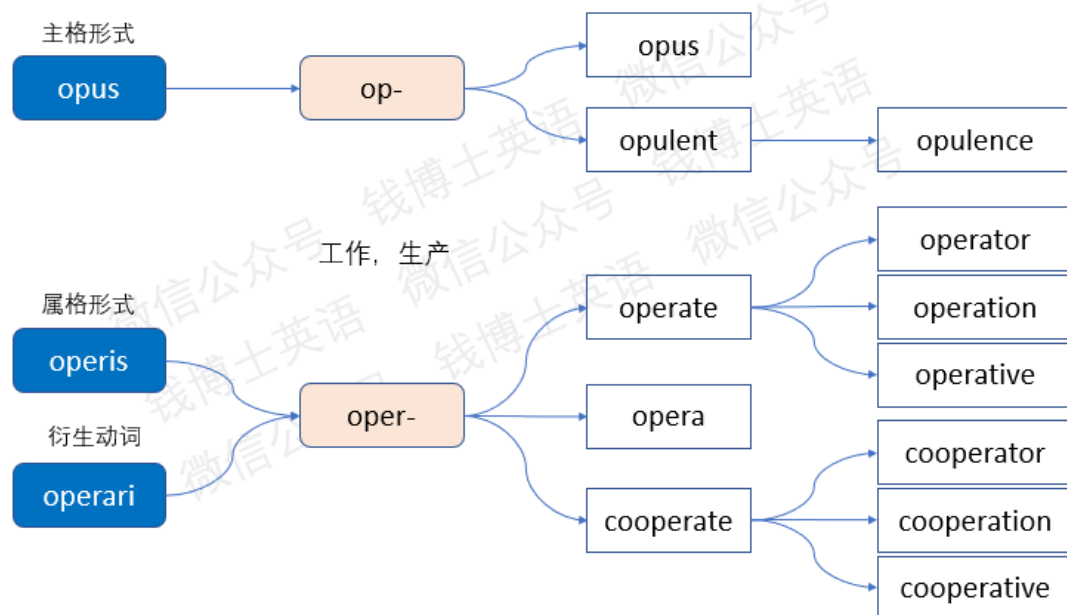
主格形式

opus

op-

opus

opulent

opulence

工作，生产

属格形式

operis

衍生动词

operari

oper-

operate

operator

operation

operative

opera

cooperate

cooperator

cooperation

cooperative

钱博士英语 微信公众号